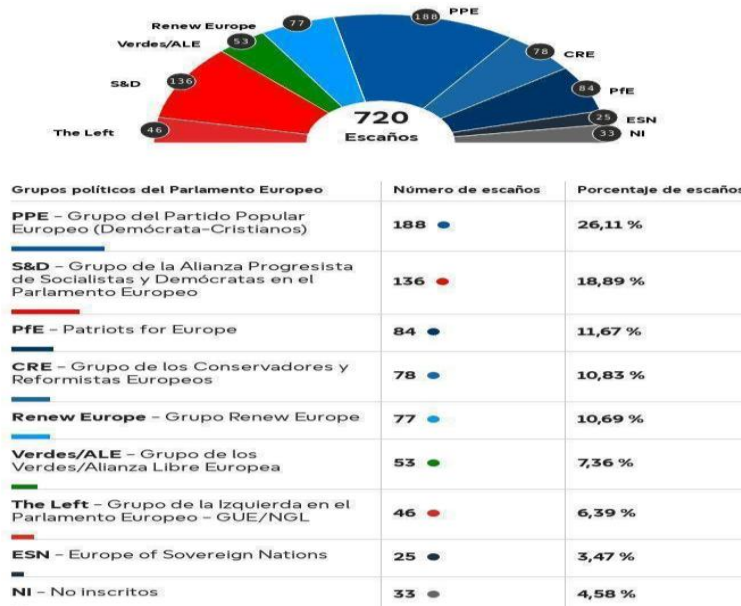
Renew Europe 77
Verdes/ALE 53
S&D 136
The Left 46
PPE 188
CRE 78
PfE 84
ESN 25
NI 33
720
Escaños

| Grupos políticos del Parlamento Europeo | Número de escaños | Porcentaje de escaños |
|---|---|---|
| PPE – Grupo del Partido Popular Europeo (Demócrata-Cristianos) | 188 | 26,11 % |
| S&D – Grupo de la Alianza Progresista de Socialistas y Demócratas en el Parlamento Europeo | 136 | 18,89 % |
| PfE – Patriots for Europe | 84 | 11,67 % |
| CRE – Grupo de los Conservadores y Reformistas Europeos | 78 | 10,83 % |
| Renew Europe – Grupo Renew Europe | 77 | 10,69 % |
| Verdes/ALE – Grupo de los Verdes/Alianza Libre Europea | 53 | 7,36 % |
| The Left – Grupo de la Izquierda en el Parlamento Europeo – GUE/NGL | 46 | 6,39 % |
| ESN – Europe of Sovereign Nations | 25 | 3,47 % |
| NI – No inscritos | 33 | 4,58 % |